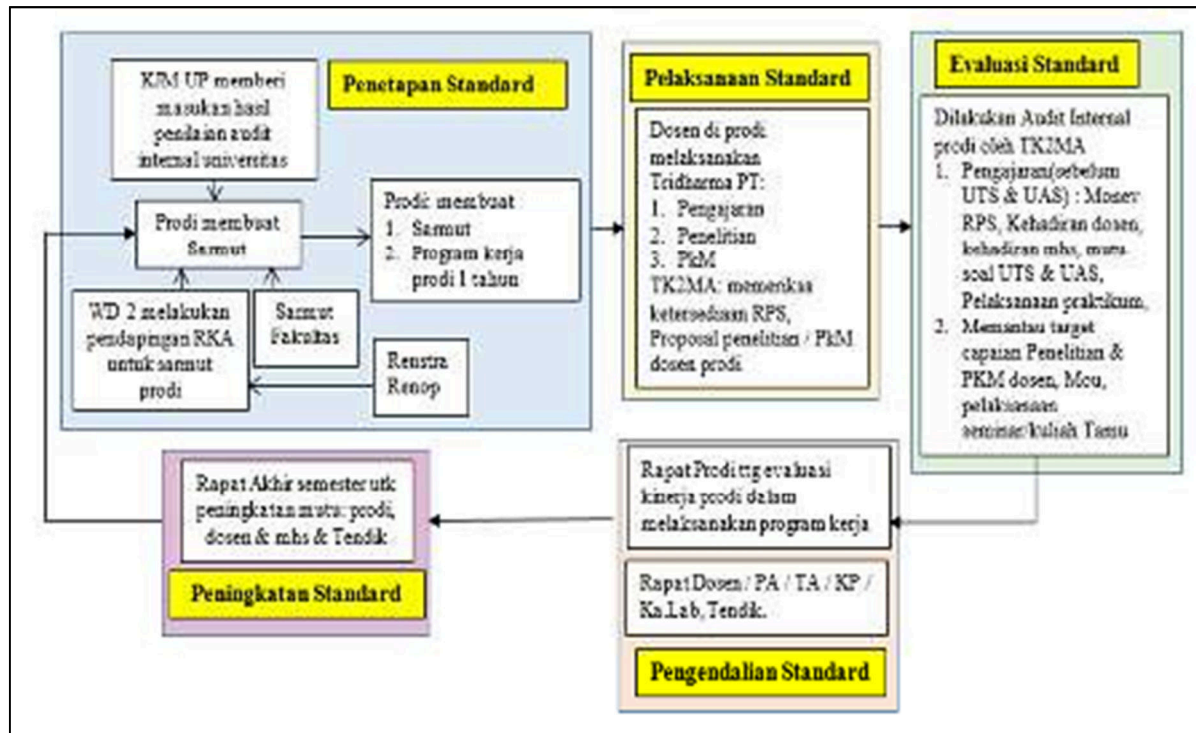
KJM UP memberi masukan hasil penilaian audit internal universitas

Penetapan Standard

Prodi membuat Sasmut

Prodi membuat:
1. Sasmut
2. Program kerja prodi 1 tahun

WD 2 melakukan pendapingan RKA untuk sasmut prodi

Sasmut Fakultas

Renstra Renop

Pelaksanaan Standard

Dosen di prodi melaksanakan Tridharma PT:
1. Pengajaran
2. Penelitian
3. PkM
TK2MA: memeriksa ketersediaan RPS, Proposal penelitian / PkM dosen prodi

Evaluasi Standard

Dilakukan Audit Internal prodi oleh TK2MA
1. Pengajaran(sebelum UTS & UAS) : Monev RPS, Kehadiran dosen, kehadiran mhs, mutu soal UTS & UAS, Pelaksanaan praktikum,
2. Memantau target capaian Penelitian & PKM dosen, Mou, pelaksanaan seminar/kuliah Tamu

Rapat Akhir semester utk peningkatan mutu: prodi, dosen & mhs & Tendik

Peningkatan Standard

Rapat Prodi ttg evaluasi kinerja prodi dalam melaksanakan program kerja

Rapat Dosen / PA / TA / KP / Ka.Lab, Tendik.

Pengendalian Standard